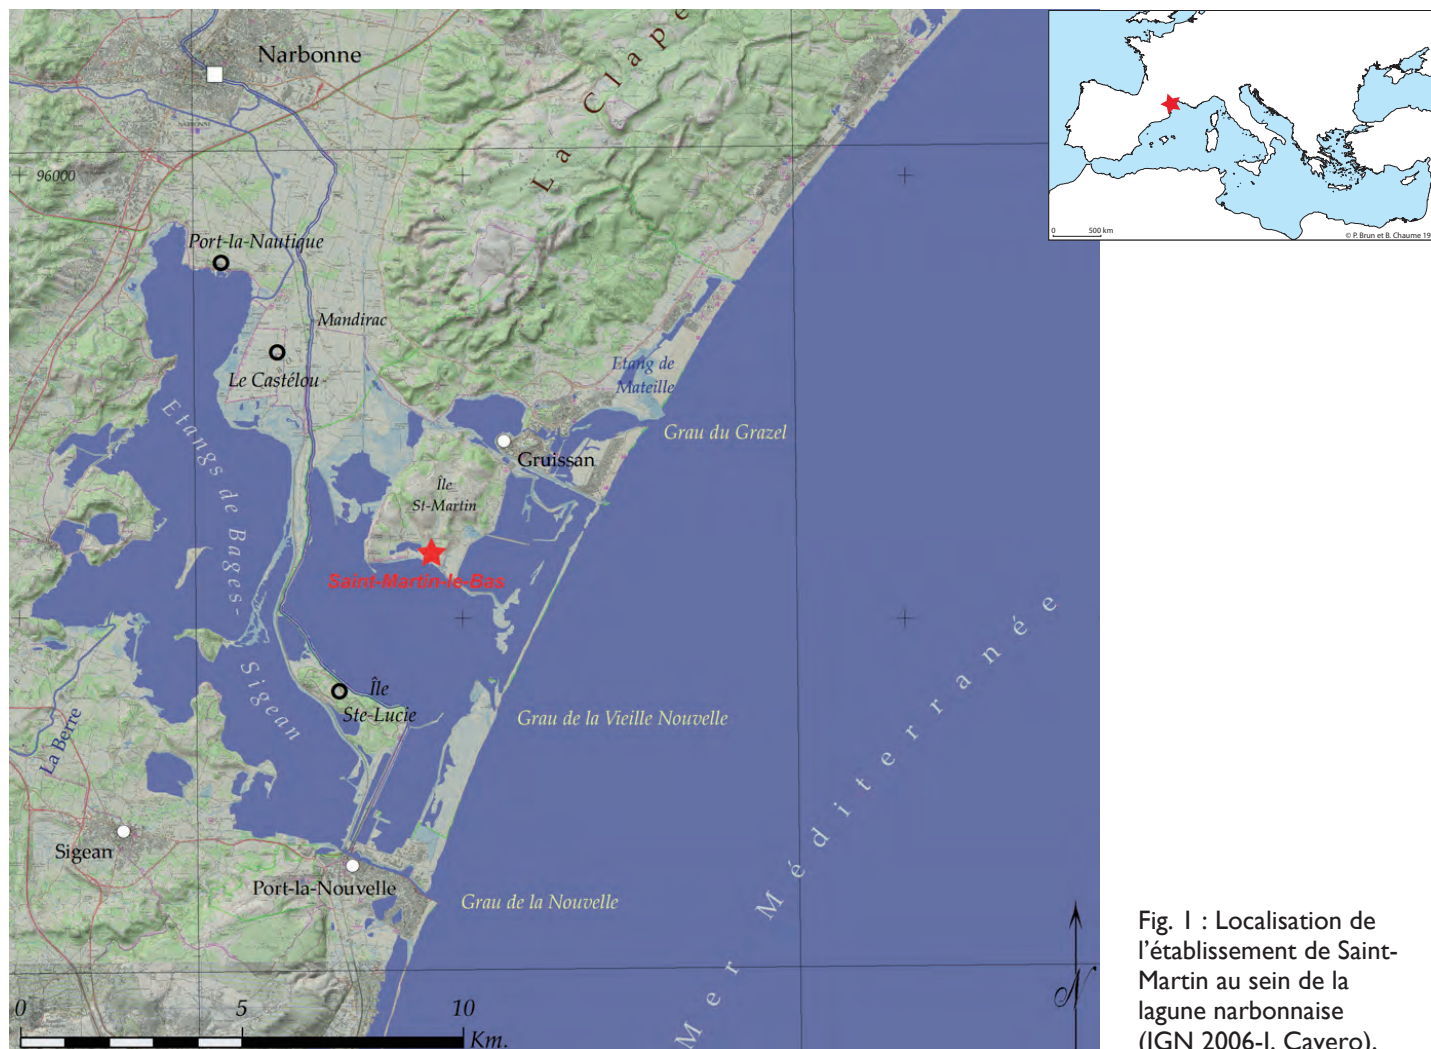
Narbonne

La Clape

96000

Port-la-Nautique

Mandirac

Le Castélou

Etangs de Bages-Sigean

Etang de Mateille

Grau du Grazel

Gruissan

Île St-Martin

Saint-Martin-le-Bas

Île Ste-Lucie

Grau de la Vieille Nouvelle

La Berre

Sigean

Port-la-Nouvelle

Grau de la Nouvelle

Mer Méditerranée

0 5 10 Km.

N

0 500 km

© P. Brun et B. Chaume 19

Fig. 1 : Localisation de l'établissement de Saint-Martin au sein de la lagune narbonnaise (IGN 2006-J. Cavero).